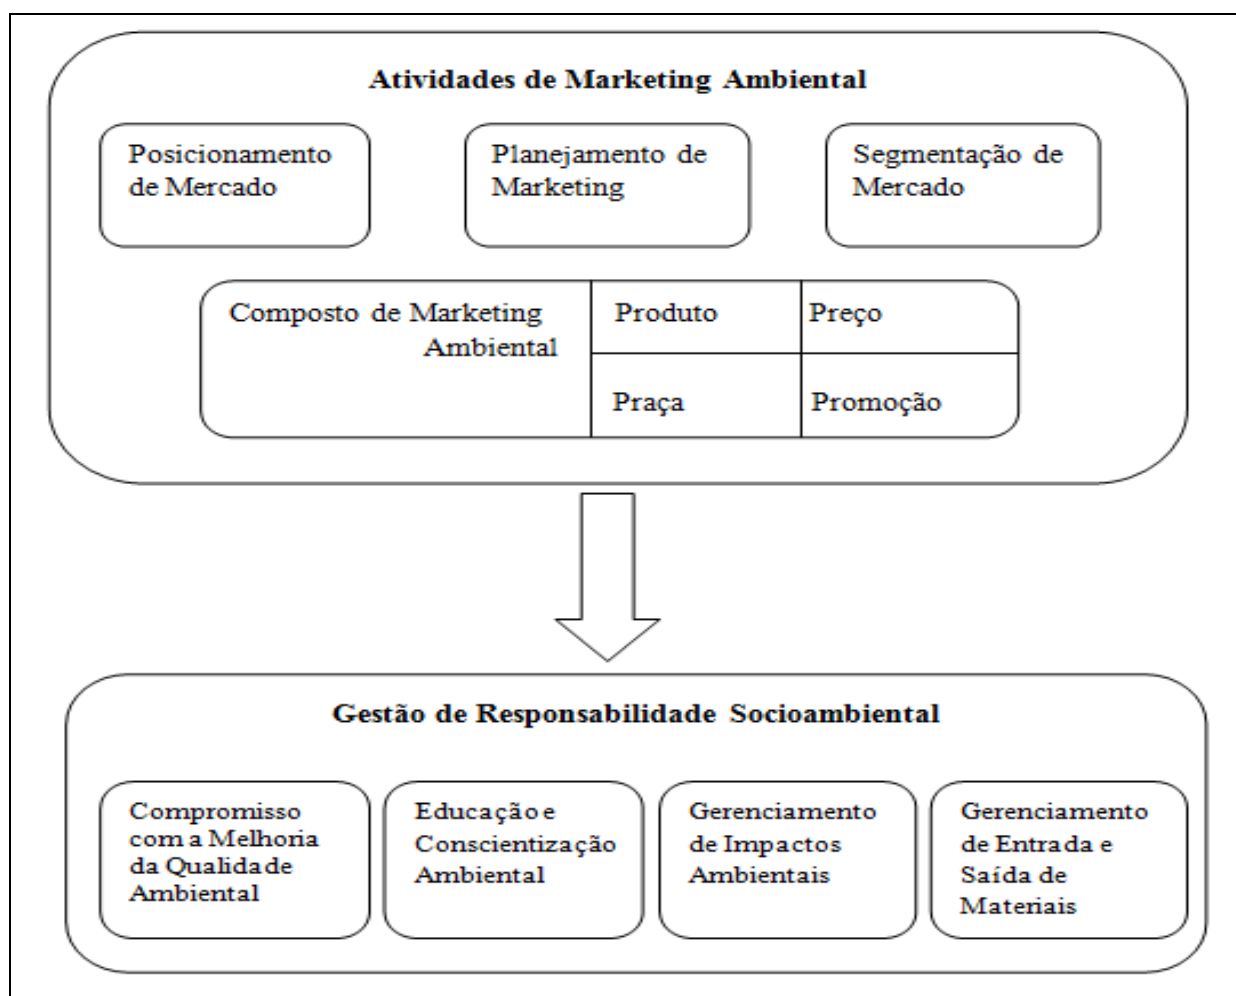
Atividades de Marketing Ambiental

Posicionamento de Mercado

Planejamento de Marketing

Segmentação de Mercado

Composto de Marketing Ambiental

Produto

Preço

Praça

Promoção

Gestão de Responsabilidade Socioambiental

Compromisso com a Melhoria da Qualidade Ambiental

Educação e Conscientização Ambiental

Gerenciamento de Impactos Ambientais

Gerenciamento de Entrada e Saída de Materiais